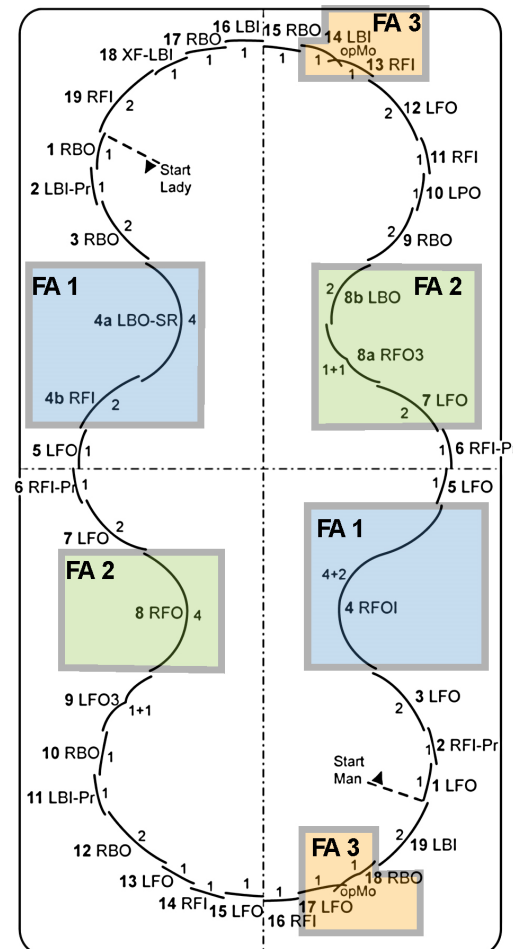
16 LBI
15 RBO
FA 3
14 LBI
opMo
1
1
13 RFI
17 RBO
1
1
18 XF-LBI
1
19 RFI
2
12 LFO
2
1 RBO
1
Start Lady
11 RFI
1
2 LBI-Pr
1
1
10 LPO
2
3 RBO
2
9 RBO
FA 1
4a LBO-SR
4
4b RFI
2
FA 2
2
8b LBO
8a RFO3
1+1
7 LFO
2
5 LFO
1
1
6 RFI-Pr
6 RFI-Pr
1
1
5 LFO
7 LFO
2
FA 1
FA 2
8 RFO
4
4+2
4 RFOI
9 LFO3
1+1
3 LFO
2
10 RBO
1
2 RFI-Pr
1
11 LBI-Pr
1
Start Man
1
1 LFO
2
12 RBO
2
19 LBI
1
13 LFO
1
FA 3
1
1
18 RBO
opMo
14 RFI
1
15 LFO
1
17 LFO
16 RFI